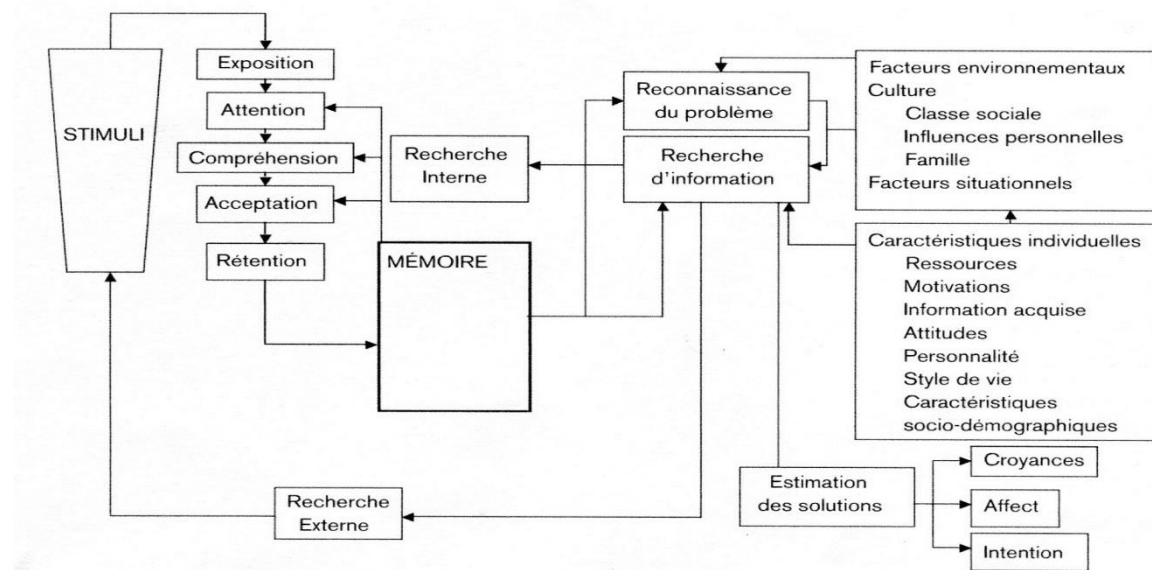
STIMULI

Exposition
Attention
Compréhension
Acceptation
Rétention

MÉMOIRE

Recherche Interne

Reconnaissance du problème

Recherche d'information

Facteurs environnementaux
Culture
Classe sociale
Influences personnelles
Famille
Facteurs situationnels

Caractéristiques individuelles
Ressources
Motivations
Information acquise
Attitudes
Personnalité
Style de vie
Caractéristiques socio-démographiques

Estimation des solutions

Croyances
Affect
Intention

Recherche Externe